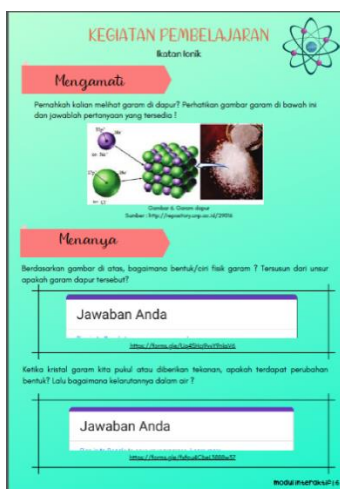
KEGIATAN PEMBELAJARAN

Ikatan Ionik

Mengamati

Pernahkah kalian melihat garam di dapur? Perhatikan gambar garam di bawah ini dan jawablah pertanyaan yang tersedia !

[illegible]

Gambar 6. Garam dapur
Sumber : http://repository.ump.ac.id/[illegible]

Menanya

Berdasarkan gambar di atas, bagaimana bentuk/ciri fisik garam ? Tersusun dari unsur apakah garam dapur tersebut?

Jawaban Anda

https://forms.gle/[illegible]

Ketika kristal garam kita pukul atau diberikan tekanan, apakah terdapat perubahan bentuk? Lalu bagaimana kelarutannya dalam air ?

Jawaban Anda

https://forms.gle/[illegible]

modul interaktif | 6